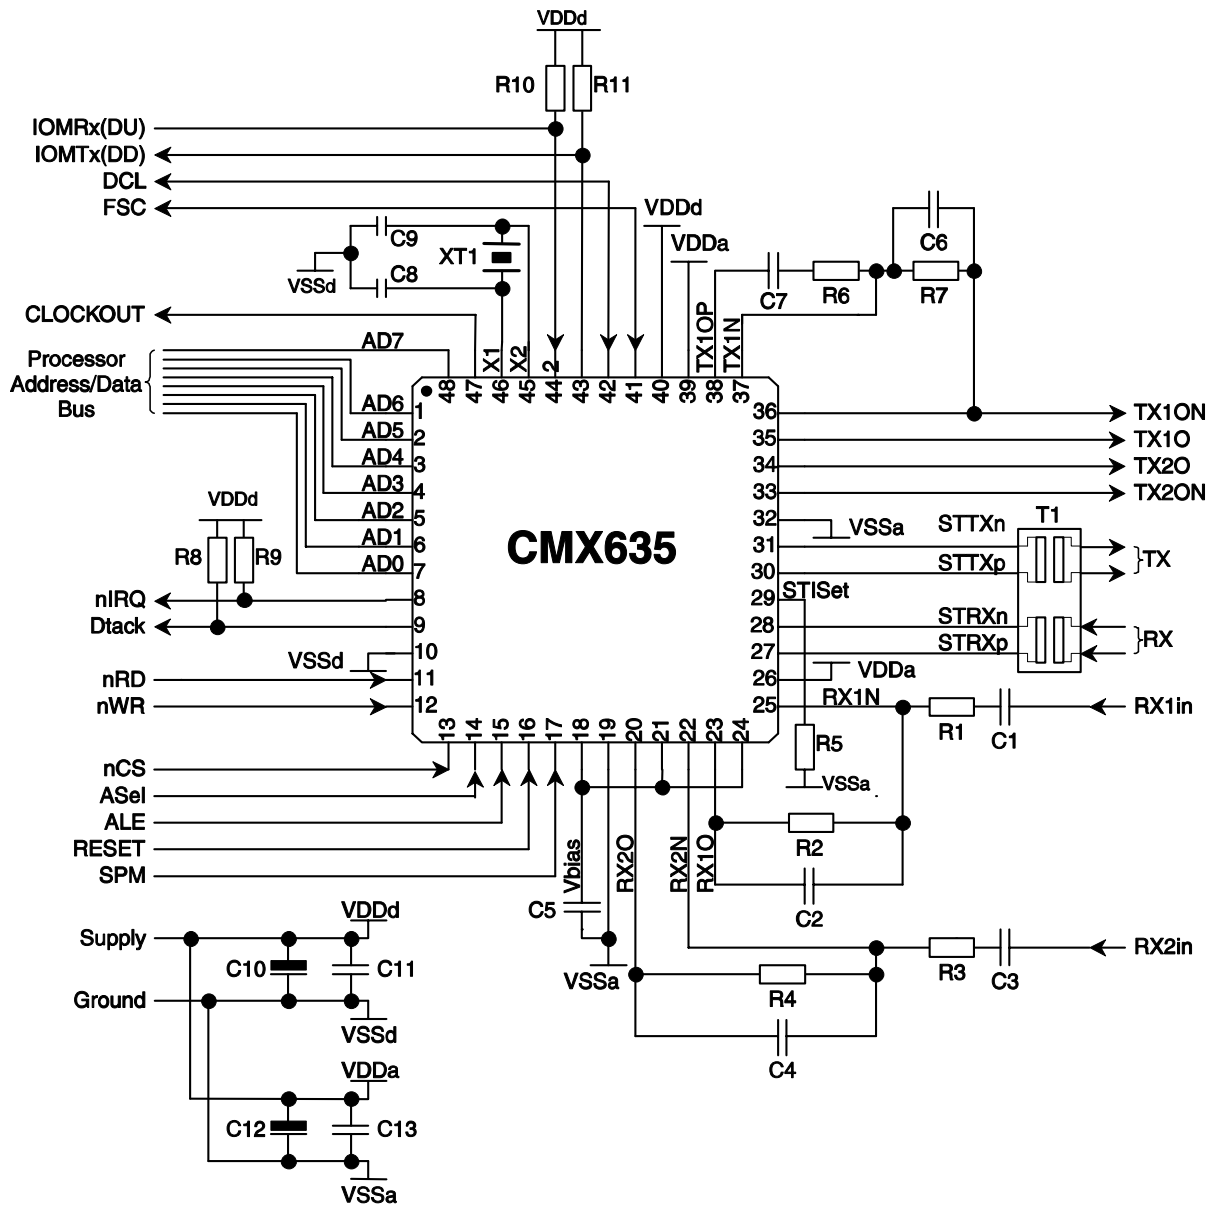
VDDd
R10
R11
IOMRx(DU)
IOMTx(DD)
DCL
FSC
VDDd
C9
XT1
VDDa
C6
VSSd
C8
C7
R6
R7
CLOCKOUT
AD7
X1
X2
TX1OP
TX1N
Processor Address/Data Bus
48
47
46
45
44
43
42
41
40
39
38
37
AD6
1
36
TX1ON
AD5
2
35
TX1O
AD4
3
34
TX2O
AD3
4
33
TX2ON
AD2
5
32
VSSa
STTXn
T1
VDDd
AD1
6
31
R8
R9
CMX635
TX
AD0
7
30
STTXp
nIRQ
8
29
STISet
Dtack
9
28
STRXn
RX
VSSd
10
27
STRXp
nRD
11
26
VDDa
nWR
12
25
RX1N
R1
C1
RX1in
13
14
15
16
17
18
19
20
21
22
23
24
R5
nCS
VSSa
ASel
ALE
R2
RESET
Vbias
RX2O
RX2N
RX1O
SPM
C2
C5
VDDd
Supply
RX2in
C10
C11
R3
C3
Ground
VSSa
R4
VSSd
C4
VDDa
C12
C13
VSSa